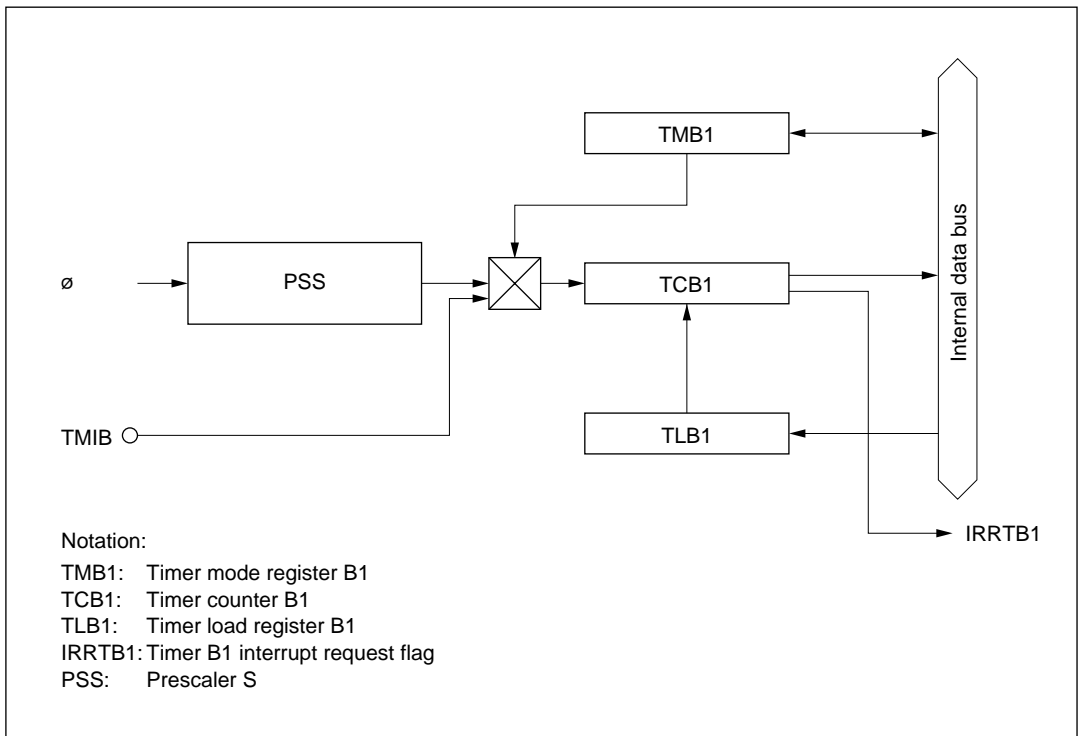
TMB1

Internal data bus

ø

PSS

TCB1

TMIB

TLB1

IRRTB1

Notation:

TMB1: Timer mode register B1
TCB1: Timer counter B1
TLB1: Timer load register B1
IRRTB1: Timer B1 interrupt request flag
PSS: Prescaler S